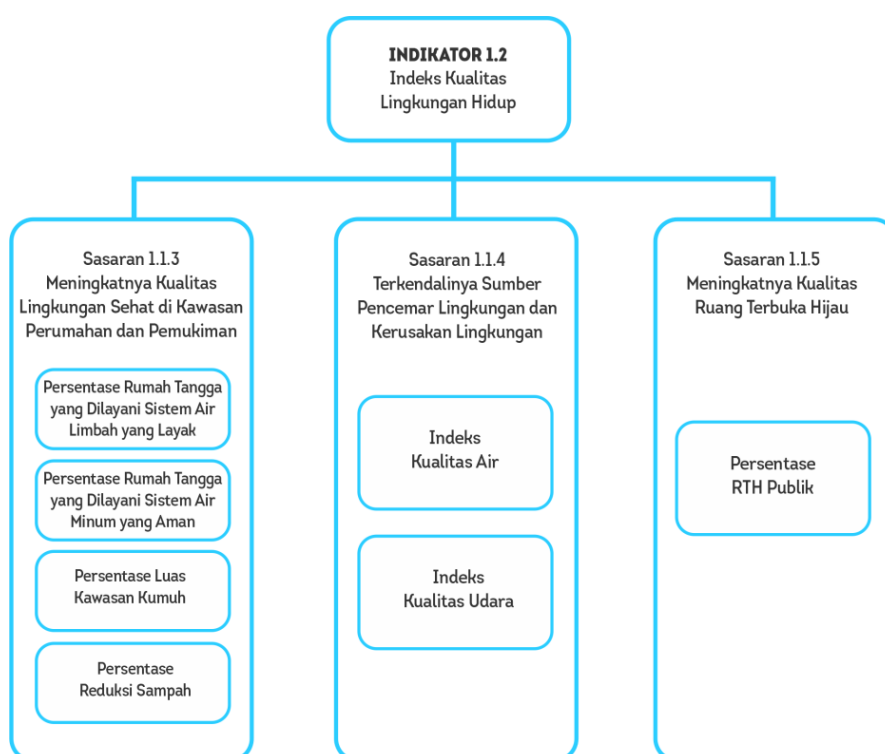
INDIKATOR 1.2
Indeks Kualitas Lingkungan Hidup

Sasaran 1.1.3
Meningkatnya Kualitas Lingkungan Sehat di Kawasan Perumahan dan Pemukiman

Persentase Rumah Tangga yang Dilayani Sistem Air Limbah yang Layak

Persentase Rumah Tangga yang Dilayani Sistem Air Minum yang Aman

Persentase Luas Kawasan Kumuh

Persentase Reduksi Sampah

Sasaran 1.1.4
Terkendalinya Sumber Pencemar Lingkungan dan Kerusakan Lingkungan

Indeks Kualitas Air

Indeks Kualitas Udara

Sasaran 1.1.5
Meningkatnya Kualitas Ruang Terbuka Hijau

Persentase RTH Publik